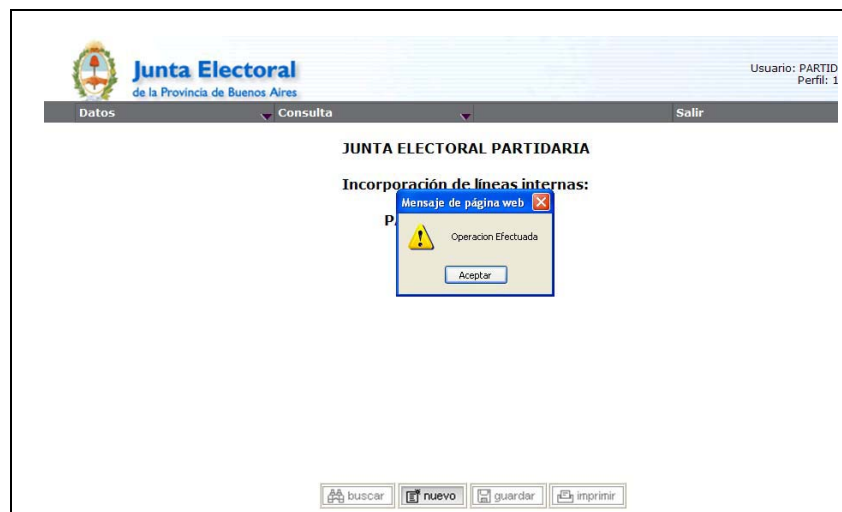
Junta Electoral
de la Provincia de Buenos Aires

Usuario: PARTID
Perfil: 1

Datos
Consulta
Salir

JUNTA ELECTORAL PARTIDARIA

Incorporación de líneas internas:

P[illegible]

Mensaje de página web

Operacion Efectuada

Aceptar

buscar
nuevo
guardar
imprimir